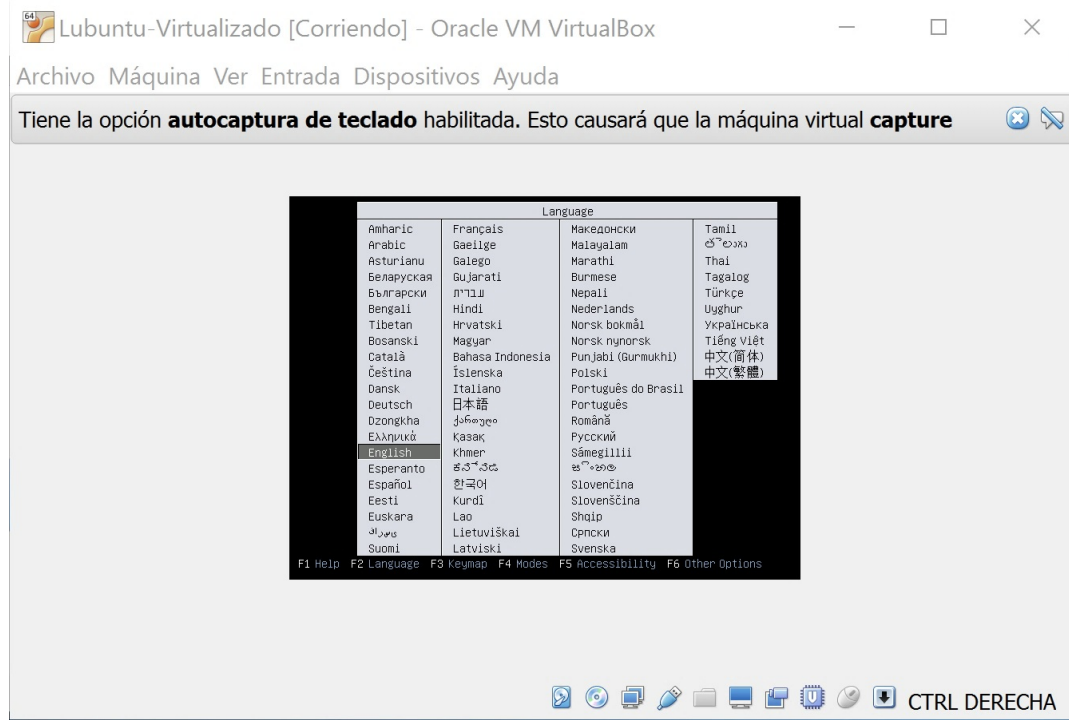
Lubuntu-Virtualizado [Corriendo] - Oracle VM VirtualBox

Archivo Máquina Ver Entrada Dispositivos Ayuda

Tiene la opción **autocaptura de teclado** habilitada. Esto causará que la máquina virtual **capture**

Language

| | | | |
|---|---|---|---|
| Amharic | Français | Македонски | Tamil |
| Arabic | Gaeilge | Malayalam | తెలుగు |
| Asturianu | Galego | Marathi | Thai |
| Беларуская | Gujarati | Burmese | Tagalog |
| Български | עברית | Nepali | Türkçe |
| Bengali | Hindi | Nederlands | Uyghur |
| Tibetan | Hrvatski | Norsk bokmål | Українська |
| Bosanski | Magyar | Norsk nynorsk | Tiếng Việt |
| Català | Bahasa Indonesia | Punjabi (Gurmukhi) | 中文(简体) |
| Čeština | Íslenska | Polski | 中文(繁體) |
| Dansk | Italiano | Português do Brasil | |
| Deutsch | 日本語 | Português | |
| Dzongkha | ქართული | Română | |
| Ελληνικά | Қазақ | Русский | |
| English | Khmer | Sámegillii | |
| Esperanto | ಕನ್ನಡ | සිංහල | |
| Español | 한국어 | Slovenčina | |
| Eesti | Kurdî | Slovenščina | |
| Euskara | Lao | Shqip | |
| فارسی | Lietuviškai | Српски | |
| Suomi | Latviski | Svenska | |

F1 Help F2 Language F3 Keymap F4 Modes F5 Accessibility F6 Other Options

CTRL DERECHA